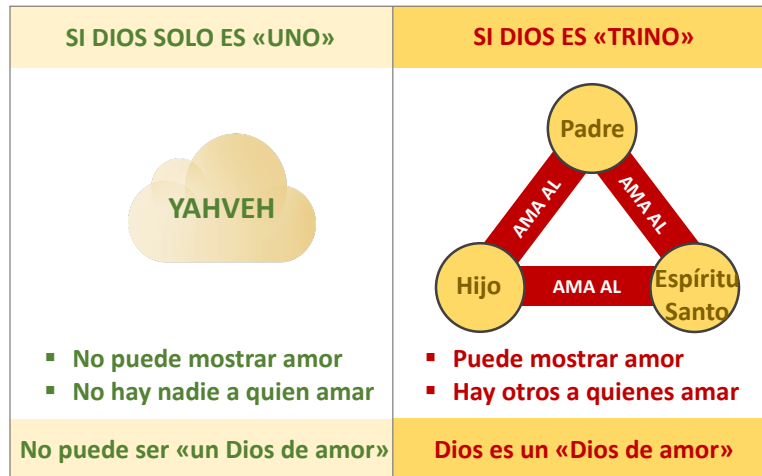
| SI DIOS SOLO ES «UNO» | SI DIOS ES «TRINO» |
|---|---|
| YAHVEH | Padre<br>AMA AL<br>AMA AL<br>Hijo<br>AMA AL<br>Espíritu Santo |
| ▪ No puede mostrar amor<br>▪ No hay nadie a quien amar | ▪ Puede mostrar amor<br>▪ Hay otros a quienes amar |
| No puede ser «un Dios de amor» | Dios es un «Dios de amor» |